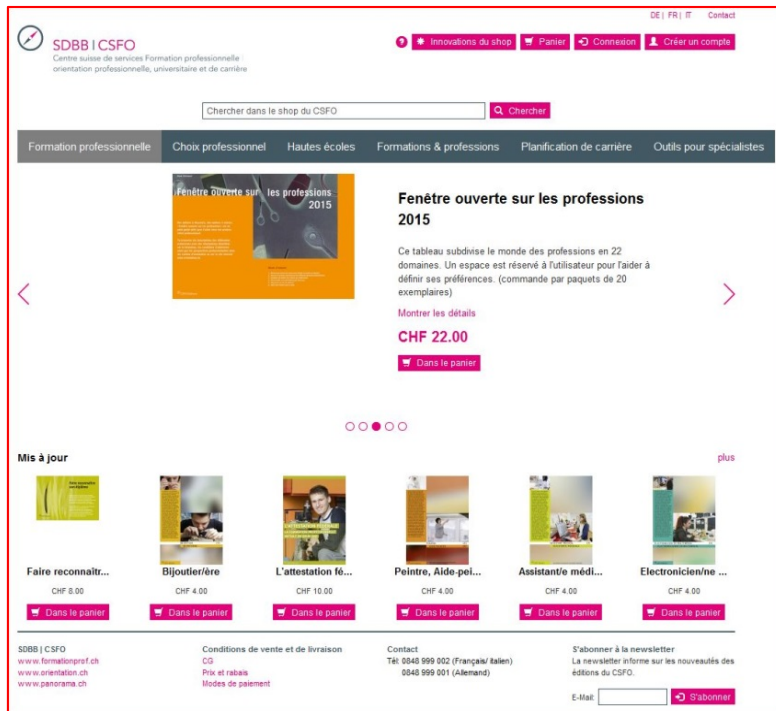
DE | FR | IT Contact

SDBB | CSFO
Centre suisse de services Formation professionnelle orientation professionnelle, universitaire et de carrière

Innovations du shop | Panier | Connexion | Créer un compte

Chercher dans le shop du CSFO | Chercher

Formation professionnelle | Choix professionnel | Hautes écoles | Formations & professions | Planification de carrière | Outils pour spécialistes

Fenêtre ouverte sur les professions 2015

Fenêtre ouverte sur les professions 2015

Ce tableau subdivise le monde des professions en 22 domaines. Un espace est réservé à l'utilisateur pour l'aider à définir ses préférences. (commande par paquets de 20 exemplaires)

Montrer les détails

CHF 22.00

Dans le panier

Mis à jour

plus

Faire reconnaîtr...
CHF 8.00
Dans le panier

Bijoutier/ère
CHF 4.00
Dans le panier

L'attestation fé...
CHF 10.00
Dans le panier

Peintre, Aide-pei...
CHF 4.00
Dans le panier

Assistant/e médi...
CHF 4.00
Dans le panier

Electronicien/ne ...
CHF 4.00
Dans le panier

SDBB | CSFO
www.formationprof.ch
www.orientation.ch
www.panorama.ch

Conditions de vente et de livraison
CG
Prix et rabais
Modes de paiement

Contact
Tél: 0848 999 002 (Français/ italien)
0848 999 001 (Allemand)

S'abonner à la newsletter
La newsletter informe sur les nouveautés des éditions du CSFO.

E-Mail:
S'abonner